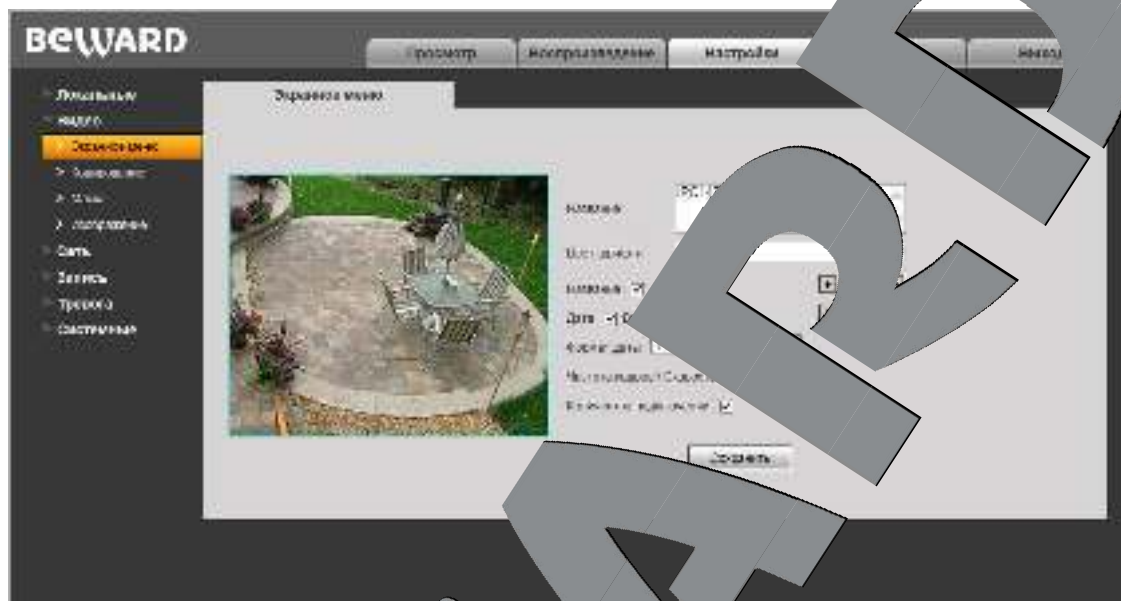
BEWARD

Просмотр
Воспроизведение
Настройки
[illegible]
Выход

Локальные
Видео
Экранное меню
Кодирование
Маска
Изображение
Сеть
Запись
Тревога
Системные

Экранное меню

Название:
Мест. данные:
Название
Дата
Формат даты
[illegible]
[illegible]

Сохранить